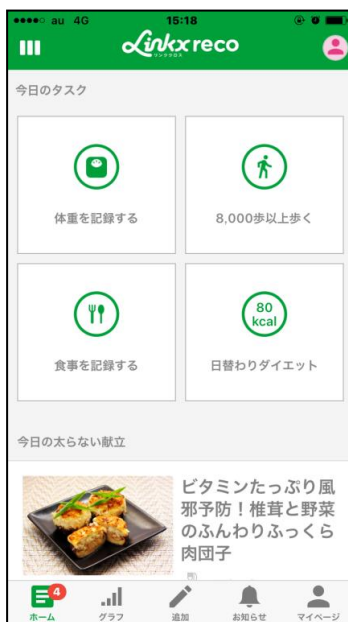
au 4G 15:18

Linkx reco
リンクロス

今日のタスク

体重を記録する

8,000歩以上歩く

食事を記録する

80 kcal

日替わりダイエット

今日の太らない献立

ビタミンたっぷり風邪予防！椎茸と野菜のふんわりふっくら肉団子

4

ホーム

グラフ

追加

お知らせ

マイページ